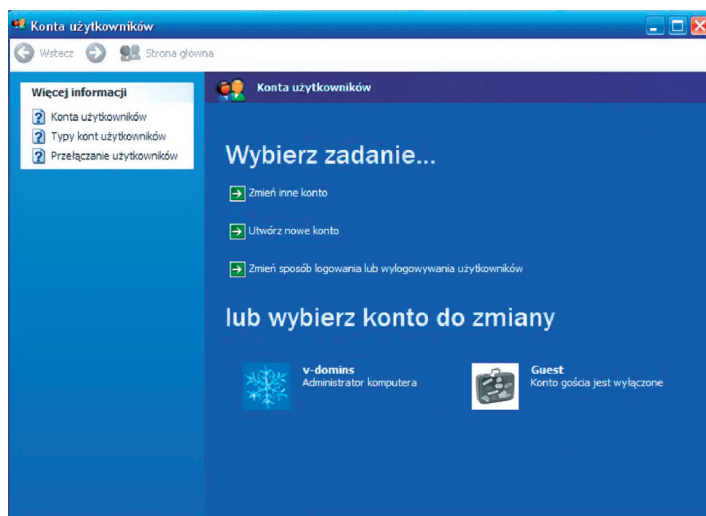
Konta użytkowników

Wstecz

Strona główna

Więcej informacji

Konta użytkowników

Typy kont użytkowników

Przełączanie użytkowników

Konta użytkowników

Wybierz zadanie...

Zmień inne konto

Utwórz nowe konto

Zmień sposób logowania lub wylogowywania użytkowników

lub wybierz konto do zmiany

v-domins
Administrator komputera

Guest
Konto gościa jest wyłączone